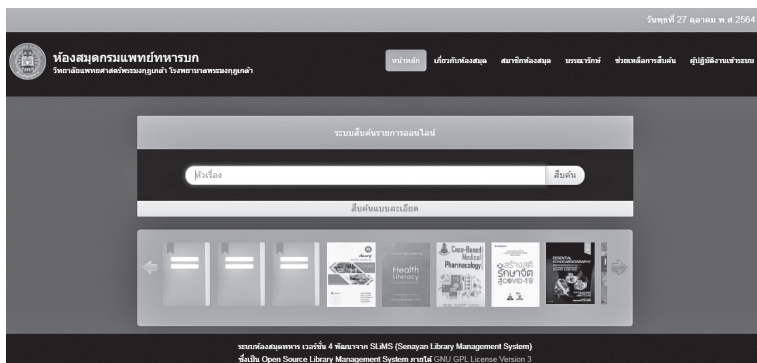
วันพุธที่ 27 ตุลาคม พ.ศ.2564

ห้องสมุดกรมแพทย์ทหารบก
วิทยาลัยแพทยศาสตร์พระมงกุฎเกล้า โรงพยาบาลพระมงกุฎเกล้า

หน้าหลัก เกี่ยวกับห้องสมุด สมาชิกห้องสมุด บรรณารักษ์ ช่วยเหลือการสืบค้น ผู้ปฏิบัติงานเข้าระบบ

ระบบสืบค้นรายการออนไลน์

หัวเรื่อง

สืบค้น

สืบค้นแบบละเอียด

Health Literacy

Case-Based Medical Pharmacology

สร้างเสริมรักษาจิต สู้COVID-19

ESSENTIAL ECHOCARDIOGRAPHY

ระบบห้องสมุดทหาร เวอร์ชั่น 4 พัฒนาจาก SLiMS (Senayan Library Management System)
ซึ่งเป็น Open Source Library Management System ภายใต้ GNU GPL License Version 3